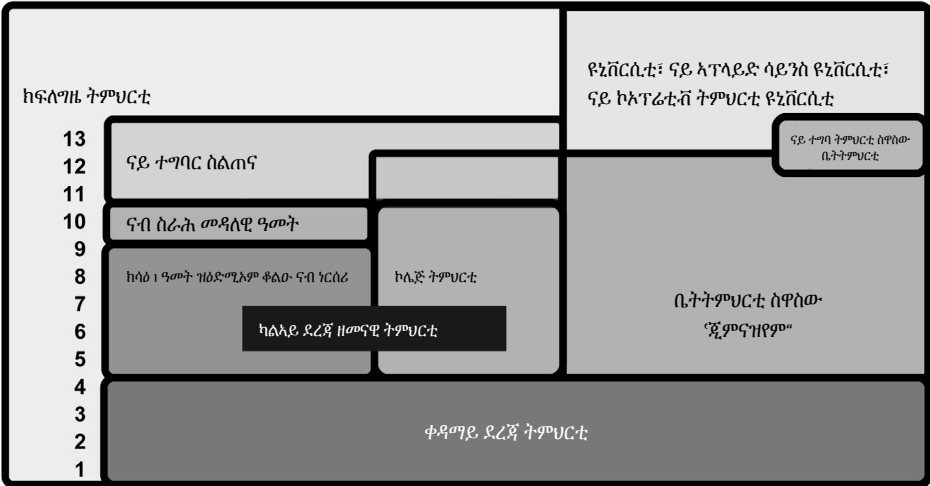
ክፍለግዜ ትምህርቲ

ዩኒቨርሲቲ፣ ናይ ኣፕላይድ ሳይንስ ዩኒቨርሲቲ፣ ናይ ኮኦፕሬቲቭ ትምህርቲ ዩኒቨርሲቲ

ናይ ተግባ ትምህርቲ ስዋስው ቤትትምህርቲ

13
12
11
10
9
8
7
6
5
4
3
2
1

ናይ ተግባር ስልጠና

ናብ ስራሕ መዳለዊ ዓመት

ክሳዕ 1 ዓመት ዝዕድሚኦም ቆልዑ ናብ ነርስሪ

ኮሌጅ ትምህርቲ

ቤትትምህርቲ ስዋስው "ጂምናዝየም"

ካልኣይ ደረጃ ዘመናዊ ትምህርቲ

ቀዳማይ ደረጃ ትምህርቲ